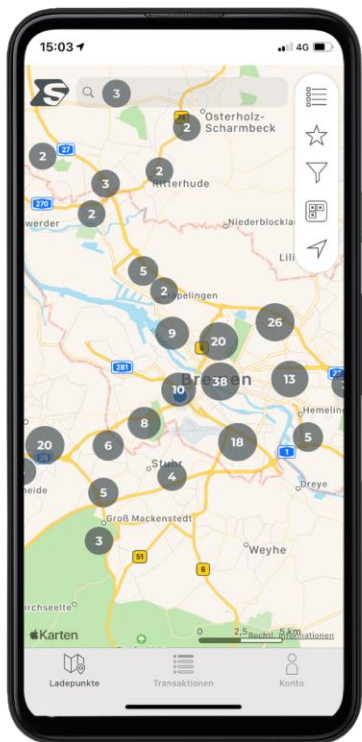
15:03
4G

3
2
Osterholz-Scharmbeck
2
27
2
3
Ritterhude
270
2
werder
Niederblockland
Lili
5
2
gpelingen
26
9
20
281
38
13
10
Bremen
Hemeling
20
8
6
18
5
1
Stuhr
4
Dreye
heide
5
Groß Mackenstedt
3
51
6
Weyhe
rchseelte
Karten
0
2,5
5 km
Rechtl. Informationen

Ladepunkte
Transaktionen
Konto